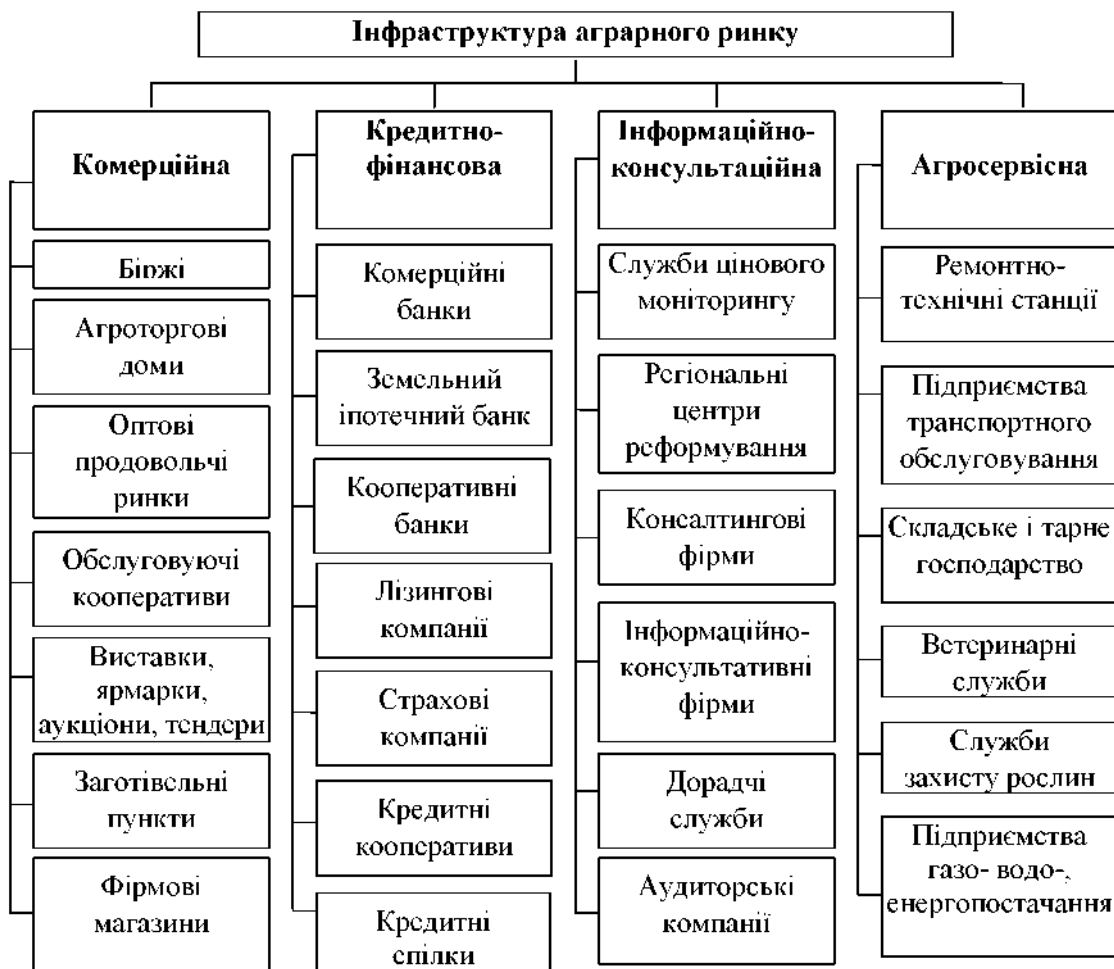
Інфраструктура аграрного ринку

Комерційна

Біржі

Агроторгові доми

Оптові продовольчі ринки

Обслуговуючі кооперативи

Виставки, ярмарки, аукціони, тендери

Заготівельні пункти

Фірмові магазини

Кредитно-фінансова

Комерційні банки

Земельний іпотечний банк

Кооперативні банки

Лізингові компанії

Страхові компанії

Кредитні кооперативи

Кредитні спілки

Інформаційно-консультаційна

Служби цінового моніторингу

Регіональні центри реформування

Консалтингові фірми

Інформаційно-консультативні фірми

Дорадчі служби

Аудиторські компанії

Агросервісна

Ремонтно-технічні станції

Підприємства транспортного обслуговування

Складське і тарне господарство

Ветеринарні служби

Служби захисту рослин

Підприємства газо- водо-, енергопостачання